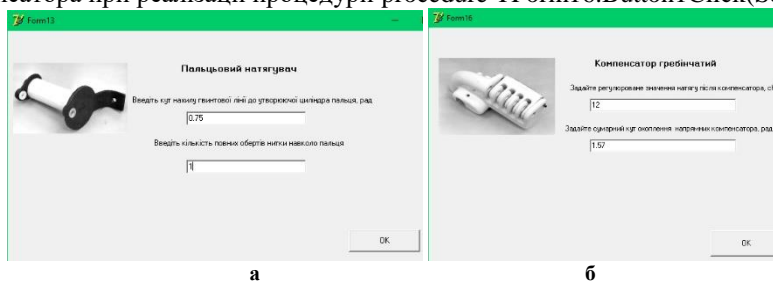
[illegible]катора при реалізації процедури procedure TForm8.Button1Click(S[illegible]

Form13

Пальцьовий натягувач

Введіть кут нахилу гвинтової лінії до утворюючої циліндра пальця, рад

0.75

Введіть кількість повних обертів нитки навколо пальця

1

OK

Form16

Компенсатор гребінчатий

Задайте регульоване значення натягу після компенсатора, с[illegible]

12

Задайте сумарний кут охоплення напрямних компенсатора, рад

1.57

OK

а

б